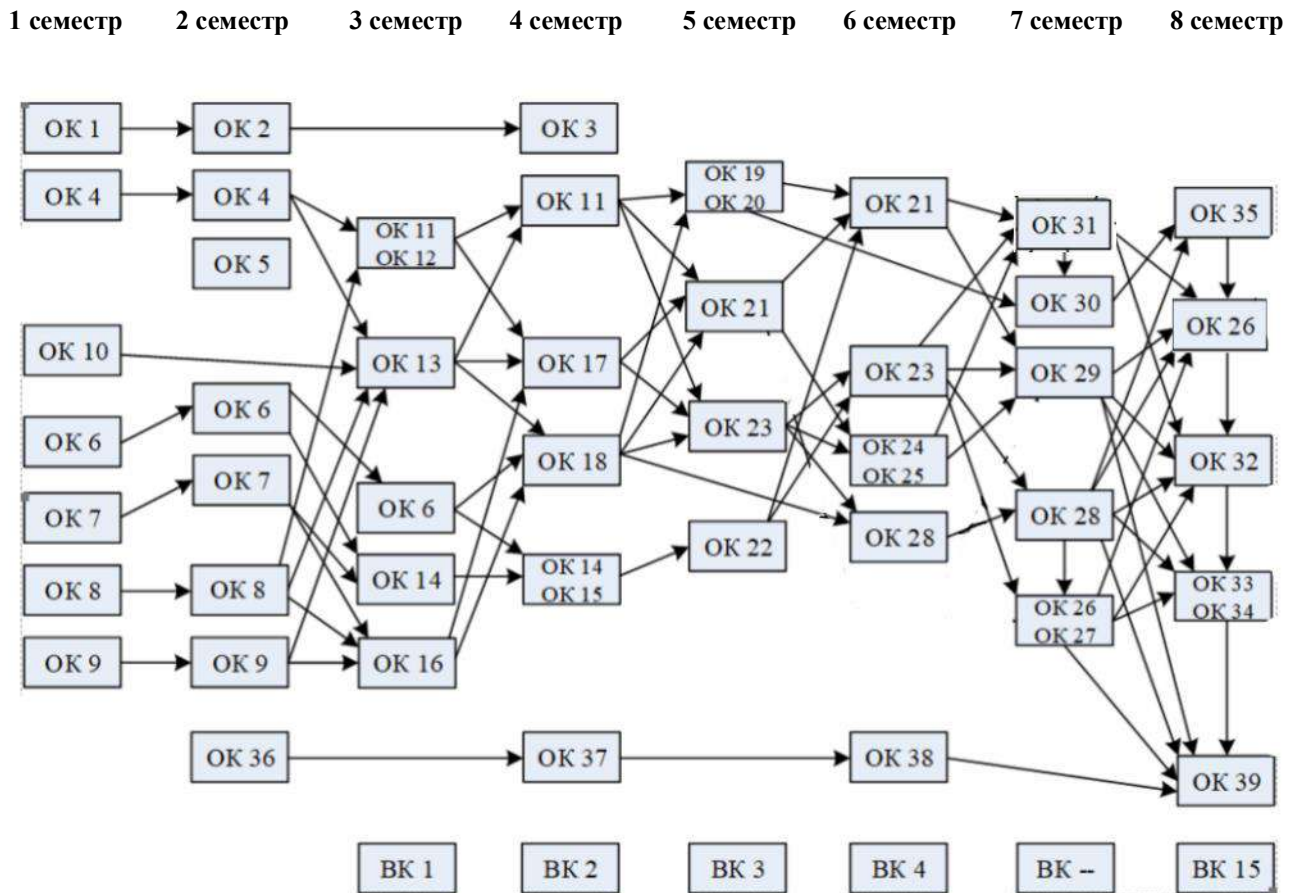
1 семестр 2 семестр 3 семестр 4 семестр 5 семестр 6 семестр 7 семестр 8 семестр

ОК 1
ОК 4
ОК 10
ОК 6
ОК 7
ОК 8
ОК 9

ОК 2
ОК 4
ОК 5
ОК 6
ОК 7
ОК 8
ОК 9
ОК 36

ОК 11
ОК 12
ОК 13
ОК 6
ОК 14
ОК 16

ОК 3
ОК 11
ОК 17
ОК 18
ОК 14
ОК 15
ОК 37

ОК 19
ОК 20
ОК 21
ОК 23
ОК 22

ОК 21
ОК 23
ОК 24
ОК 25
ОК 28
ОК 38

ОК 31
ОК 30
ОК 29
ОК 28
ОК 26
ОК 27

ОК 35
ОК 26
ОК 32
ОК 33
ОК 34
ОК 39

ВК 1 ВК 2 ВК 3 ВК 4 ВК -- ВК 15